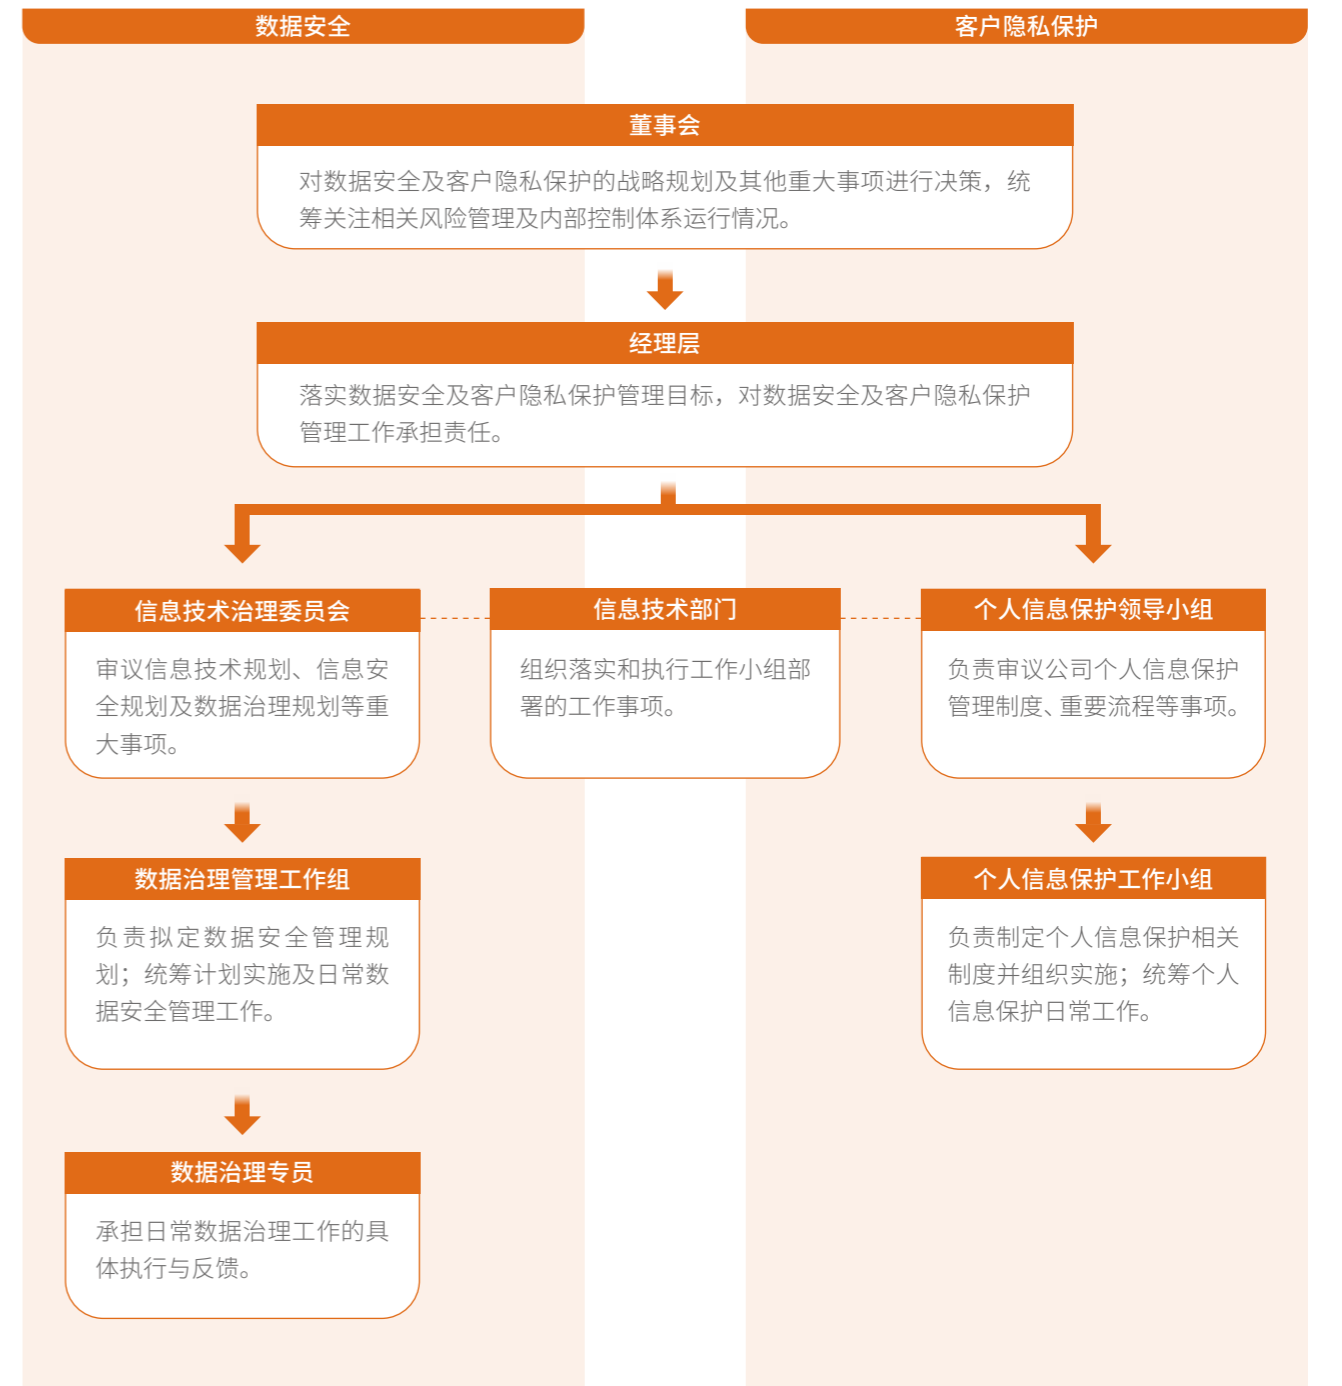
数据安全

客户隐私保护

董事会

对数据安全及客户隐私保护的战略规划及其他重大事项进行决策，统筹关注相关风险管理及内部控制体系运行情况。

经理层

落实数据安全及客户隐私保护管理目标，对数据安全及客户隐私保护管理工作承担责任。

信息技术治理委员会

审议信息技术规划、信息安全规划及数据治理规划等重大事项。

信息技术部门

组织落实和执行工作小组部署的工作事项。

个人信息保护领导小组

负责审议公司个人信息保护管理制度、重要流程等事项。

数据治理管理工作组

负责拟定数据安全管理规划；统筹计划实施及日常数据安全管理工作。

个人信息保护工作小组

负责制定个人信息保护相关制度并组织实施；统筹个人信息保护日常工作。

数据治理专员

承担日常数据治理工作的具体执行与反馈。